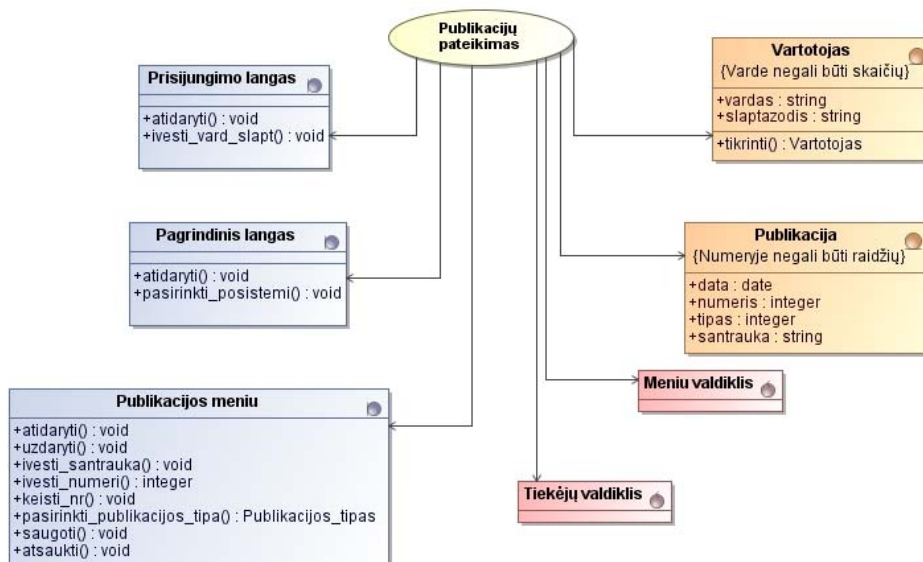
Publikacijų pateikimas

Prisijungimo langas

+atidaryti() : void
+ivesti_vard_slapt() : void

Pagrindinis langas

+atidaryti() : void
+pasirinkti_posistemi() : void

Publikacijos meniu

+atidaryti() : void
+uzdaryti() : void
+ivesti_santrauka() : void
+ivesti_numeri() : integer
+keisti_nr() : void
+pasirinkti_publikacijos_tipa() : Publikacijos_tipas
+saugoti() : void
+atsaukti() : void

Vartotojas
{Varde negali būti skaičių}

+vardas : string
+slaptazodis : string

+tikrinti() : Vartotojas

Publikacija
{Numeryje negali būti raidžių}

+data : date
+numeris : integer
+tipas : integer
+santrauka : string

Meniu valdiklis

Tiekėjų valdiklis